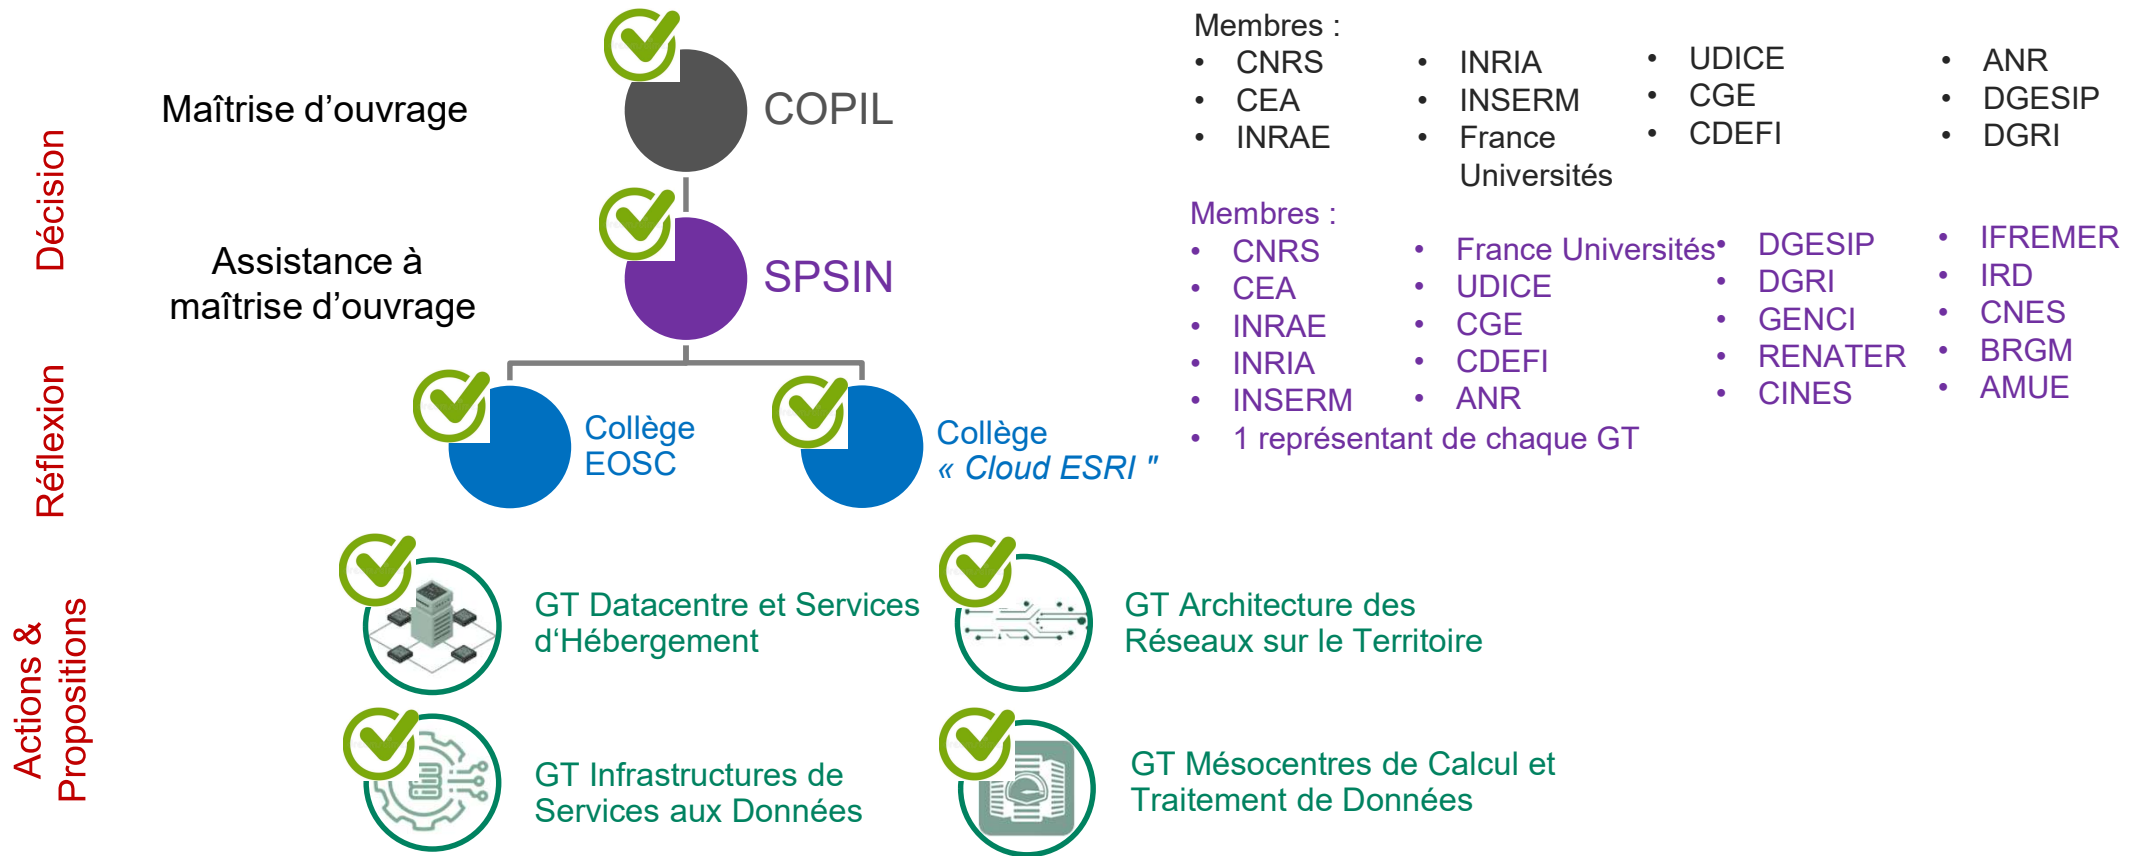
Décision

Réflexion

Actions & Propositions

Maîtrise d'ouvrage

COPIL

Assistance à maîtrise d'ouvrage

SPSIN

Collège EOSC

Collège « Cloud ESRI "

Membres :
- CNRS
- CEA
- INRAE
- INRIA
- INSERM
- France Universités
- UDICE
- CGE
- CDEFI
- ANR
- DGESIP
- DGRI

Membres :
- CNRS
- CEA
- INRAE
- INRIA
- INSERM
- 1 représentant de chaque GT
- France Universités
- UDICE
- CGE
- CDEFI
- ANR
- DGESIP
- DGRI
- GENCI
- RENATER
- CINES
- IFREMER
- IRD
- CNES
- BRGM
- AMUE

GT Datacentre et Services d'Hébergement

GT Architecture des Réseaux sur le Territoire

GT Infrastructures de Services aux Données

GT Mésocentres de Calcul et Traitement de Données